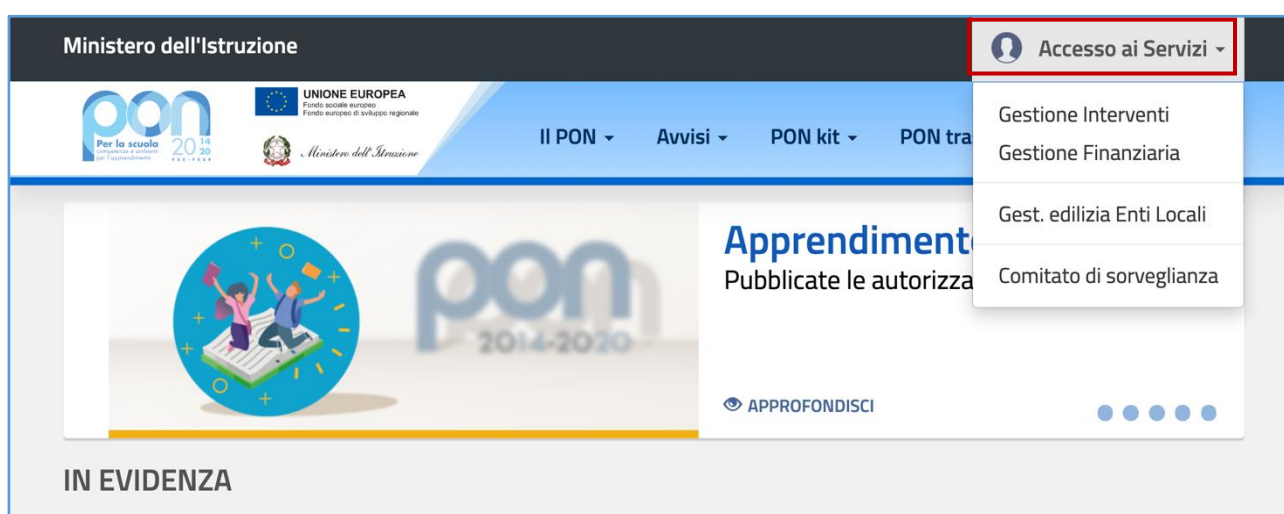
Ministero dell'Istruzione

Accesso ai Servizi

PON Per la scuola competenze e ambienti per l'apprendimento 2014 2020 FSE-FESR

UNIONE EUROPEA
Fondo sociale europeo
Fondo europeo di sviluppo regionale

Ministero dell'Istruzione

Il PON

Avvisi

PON kit

PON tra

Gestione Interventi

Gestione Finanziaria

Gest. edilizia Enti Locali

Comitato di sorveglianza

PON 2014-2020

Apprendiment

Pubblicate le autorizza

APPROFONDISCI

IN EVIDENZA